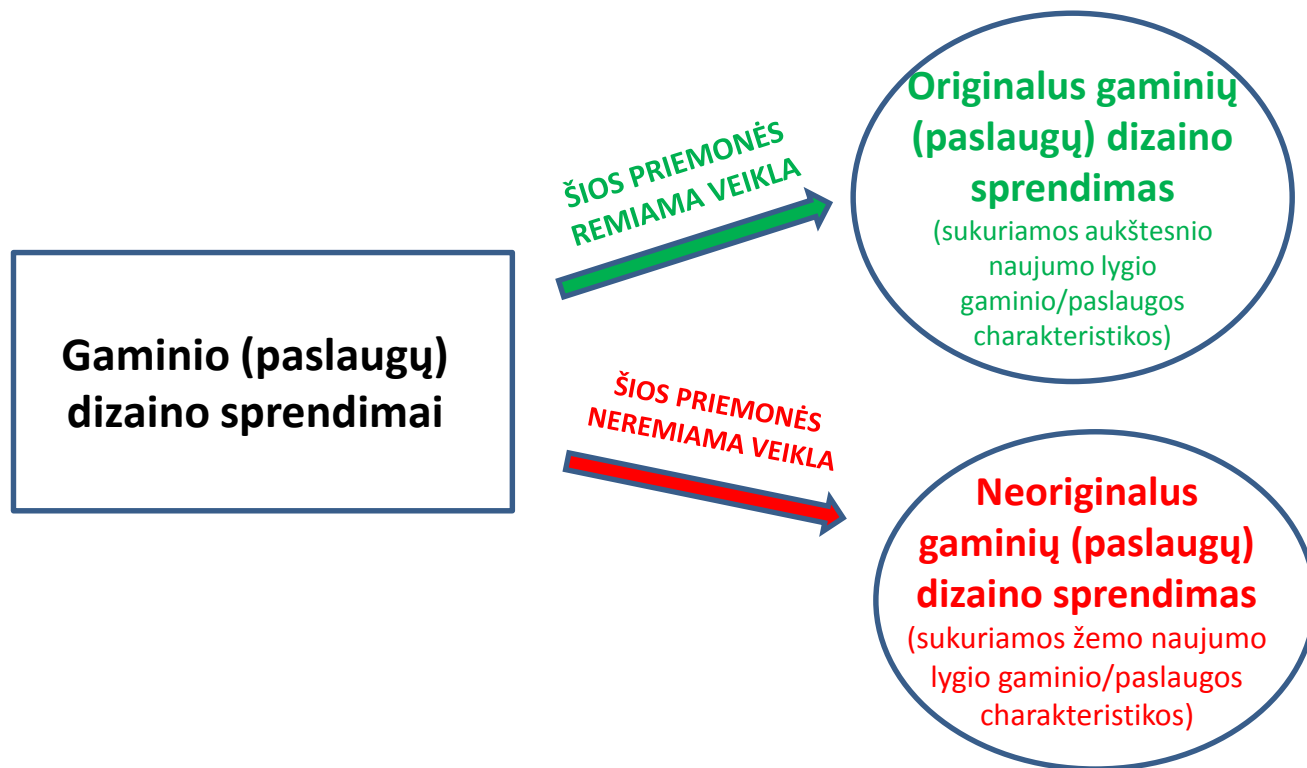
Gaminio (paslaugų) dizaino sprendimai

ŠIOS PRIEMONĖS REMIAMA VEIKLA

Originalus gaminių (paslaugų) dizaino sprendimas
(sukuriamos aukštesnio naujumo lygio gaminio/paslaugos charakteristikos)

ŠIOS PRIEMONĖS NEREMIAMA VEIKLA

Neoriginalus gaminių (paslaugų) dizaino sprendimas
(sukuriamos žemo naujumo lygio gaminio/paslaugos charakteristikos)